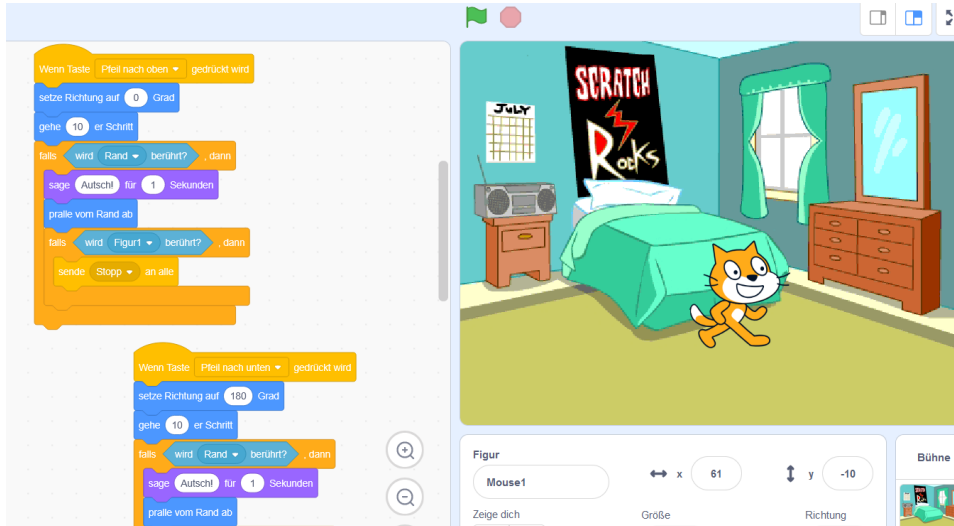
Wenn Taste Pfeil nach oben gedrückt wird
setze Richtung auf 0 Grad
gehe 10 er Schritt
falls wird Rand berührt? , dann
sage Autsch! für 1 Sekunden
pralle vom Rand ab
falls wird Figur1 berührt? , dann
sende Stopp an alle

Wenn Taste Pfeil nach unten gedrückt wird
setze Richtung auf 180 Grad
gehe 10 er Schritt
falls wird Rand berührt? , dann
sage Autsch! für 1 Sekunden
pralle vom Rand ab

JULY
SCRATCH ROCKS

Figur
Mouse1
x 61
y -10
Zeige dich
Größe
Richtung
Bühne